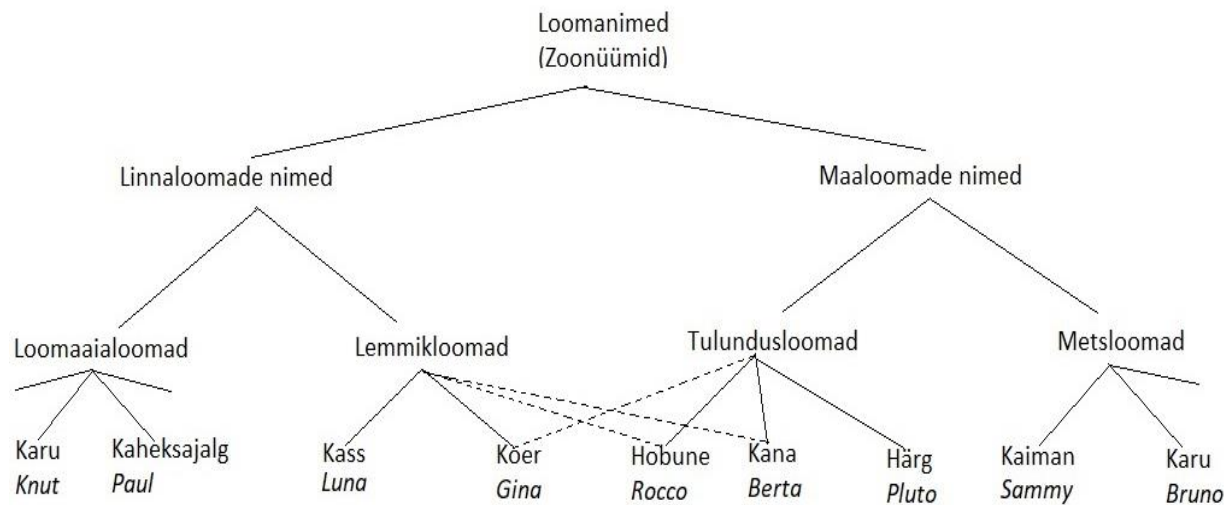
Loomanimed
(Zoonüümid)

Linnaloomade nimed

Maaloomade nimed

Loomaaialoomad

Lemmikloomad

Tulundusloomad

Metsloomad

Karu
*Knut*

Kaheksajalg
*Paul*

Kass
*Luna*

Koer
*Gina*

Hobune
*Rocco*

Kana
*Berta*

Härg
*Pluto*

Kaiman
*Sammy*

Karu
*Bruno*